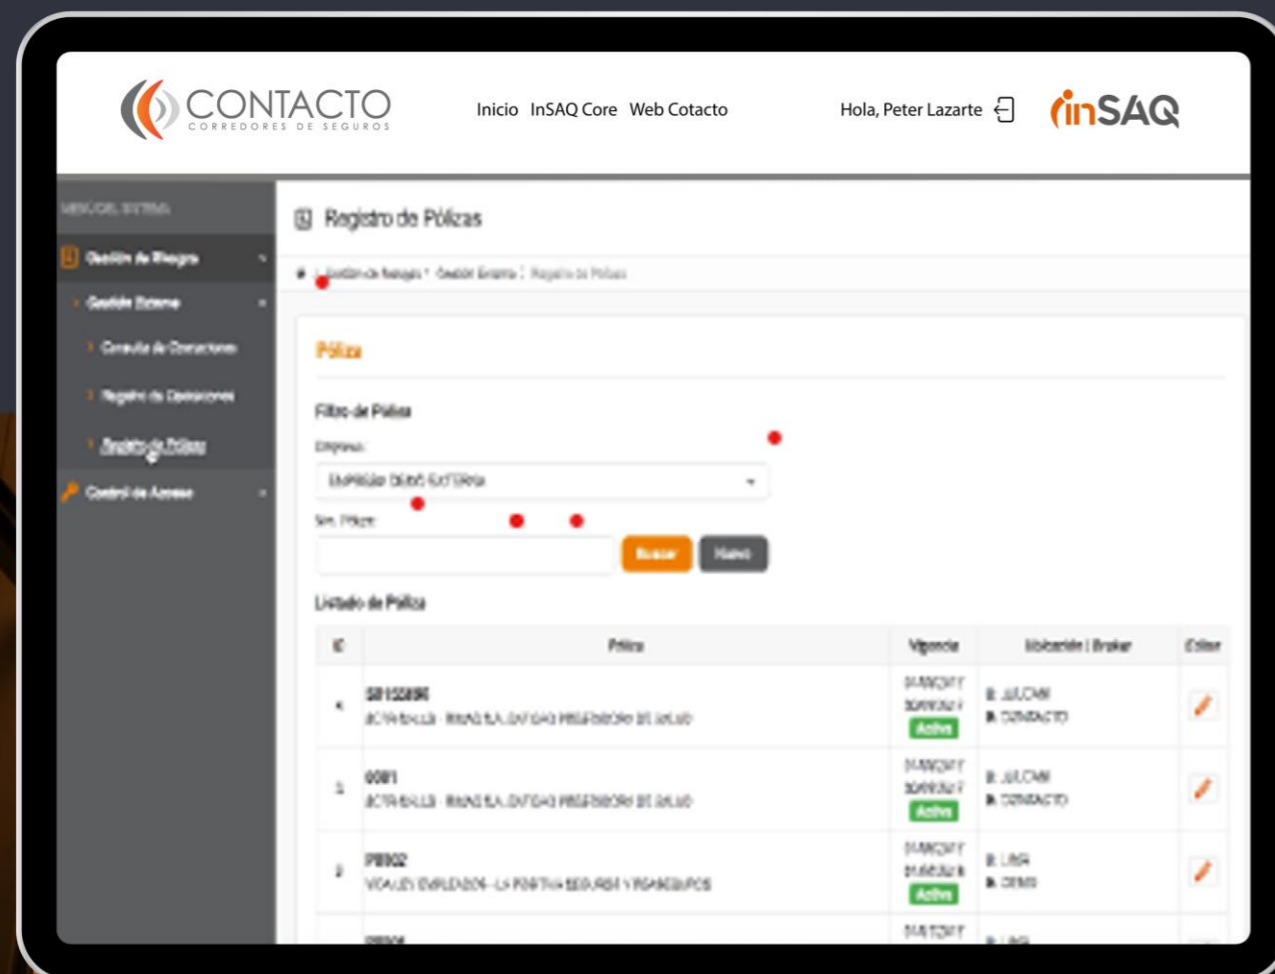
CONTACTO
CORREDORES DE SEGUROS

Inicio InSAQ Core Web Cotacto

Hola, Peter Lazarte

inSAQ

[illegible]

Gestión de Riesgos

Gestión Externa

Consulta de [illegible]

Registro de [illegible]

Registro de Pólizas

Control de Acceso

Registro de Pólizas

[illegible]

Póliza

Filtro de Póliza

Empresa:

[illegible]

Nro. Póliza:

Buscar

Nuevo

Listado de Póliza

| ID | Póliza | Vigencia | Cliente \| Broker | Editar |
|---|---|---|---|---|
| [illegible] | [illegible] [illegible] | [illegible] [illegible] Activa | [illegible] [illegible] | |
| 1 | 0001 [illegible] | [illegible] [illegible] Activa | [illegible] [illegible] | |
| 2 | P0002 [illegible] | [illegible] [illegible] Activa | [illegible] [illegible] | |
| | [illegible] | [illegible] | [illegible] | |